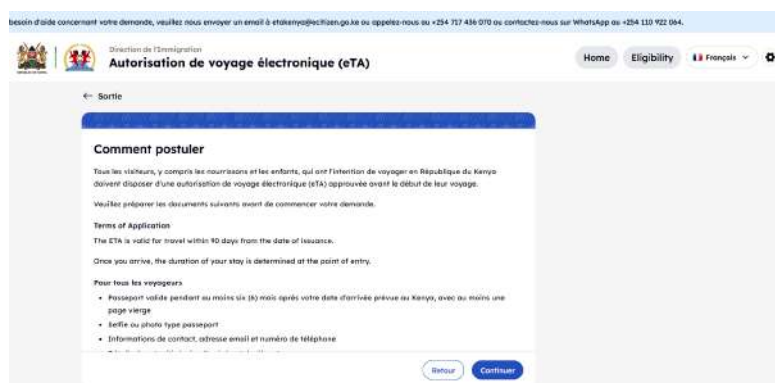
besoin d'aide concernant votre demande, veuillez nous envoyer un email à etakenya@ecitizen.go.ke ou appelez-nous au +254 717 436 070 ou contactez-nous sur WhatsApp au +254 110 922 064.

Direction de l'Immigration
Autorisation de voyage électronique (eTA)

Home Eligibility Français

← Sortie

Comment postuler

Tous les visiteurs, y compris les nourrissons et les enfants, qui ont l'intention de voyager en République du Kenya doivent disposer d'une autorisation de voyage électronique (eTA) approuvée avant le début de leur voyage.

Veuillez préparer les documents suivants avant de commencer votre demande.

Terms of Application

The ETA is valid for travel within 90 days from the date of issuance.

Once you arrive, the duration of your stay is determined at the point of entry.

Pour tous les voyageurs

• Passeport valide pendant au moins six (6) mois après votre date d'arrivée prévue au Kenya, avec au moins une page vierge
• Selfie ou photo type passeport
• Informations de contact, adresse email et numéro de téléphone
• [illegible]

Retour Continuer